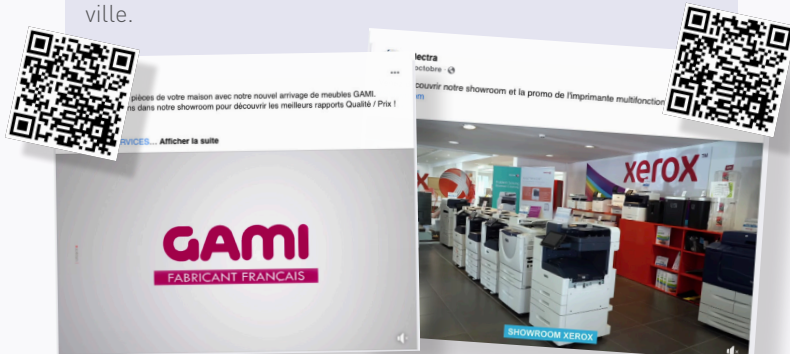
ville.

...

pièces de votre maison avec notre nouvel arrivage de meubles GAMI.
ns dans notre showroom pour découvrir les meilleurs rapports Qualité / Prix !

RVICES... Afficher la suite

GAMI
FABRICANT FRANCAIS

lectra
octobre · 

couvrir notre showroom et la promo de l'imprimante multifonction
m

xerox

SHOWROOM XEROX